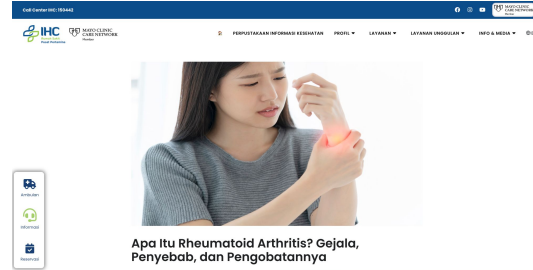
Call Center IHC : 150442

IHC

MAYO CLINIC CARE NETWORK Member

PERPUSTAKAAN INFORMASI KESEHATAN PROFIL ▾ LAYANAN ▾ LAYANAN UNGGULAN ▾ INFO & MEDIA ▾

MAYO CLINIC CARE NETWORK Member

Ambulan

Informasi

Reservasi

Apa Itu Rheumatoid Arthritis? Gejala, Penyebab, dan Pengobatannya